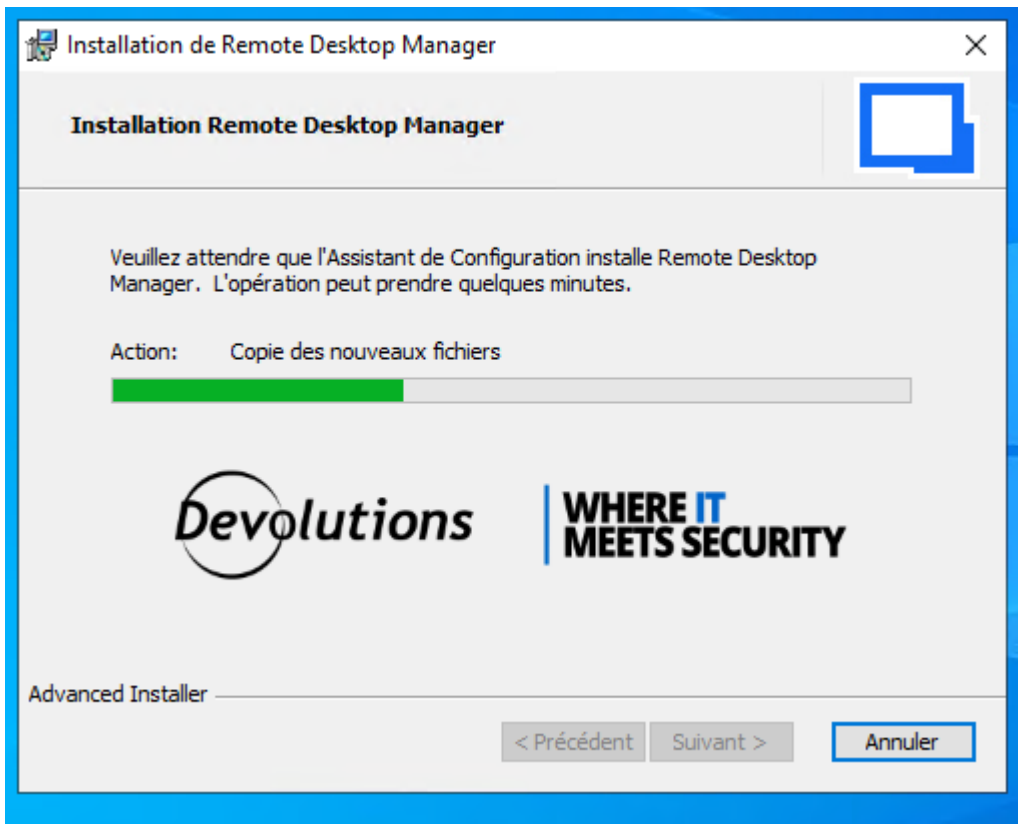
Installation de Remote Desktop Manager

Installation Remote Desktop Manager

Veuillez attendre que l'Assistant de Configuration installe Remote Desktop Manager. L'opération peut prendre quelques minutes.

Action: Copie des nouveaux fichiers

Devolutions

WHERE IT MEETS SECURITY

Advanced Installer

< Précédent Suivant > Annuler